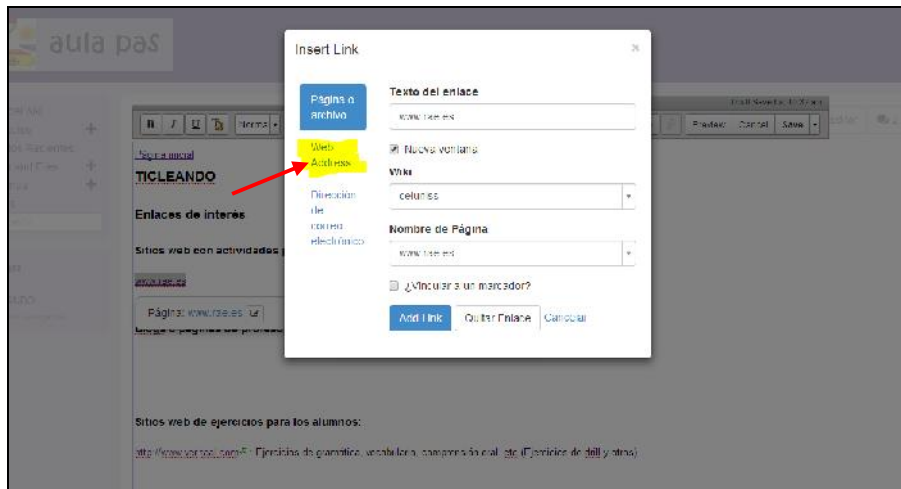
aula pas

Insert Link

×

Página o archivo

Web Address

Dirección de correo electrónico

Texto del enlace

www.rae.es

Nueva ventana

Wiki

celunas

Nombre de Página

www.rae.es

¿Vincular a un marcador?

Add Link

Quitar Enlace

Cancelar

Preview

Cancel

Save

Página inicial

TICLEANDO

Enlaces de interés

Sitios web con actividades p

www.rae.es

Página: www.rae.es

Blogs o páginas de profeso

Sitios web de ejercicios para los alumnos:

http://www.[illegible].com/ - Ejercicios de gramática, vocabulario, comprensión oral, etc. (Ejercicios de drill y otros)